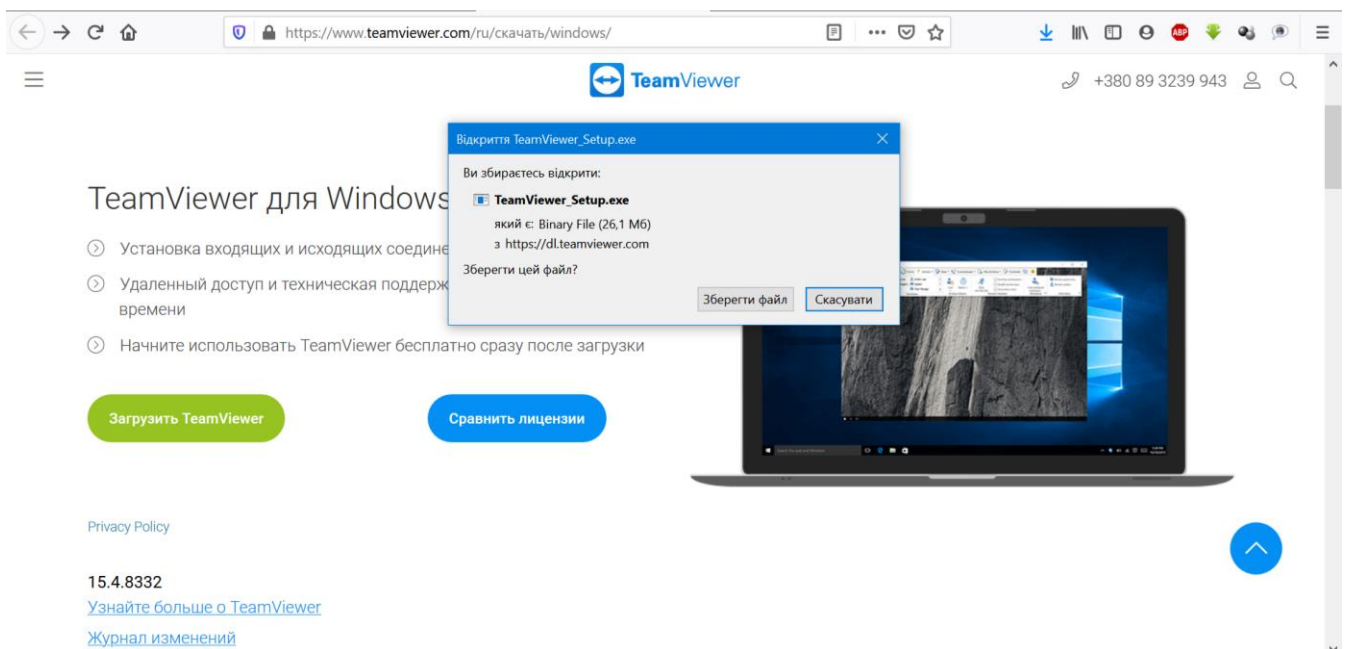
https://www.teamviewer.com/ru/скачать/windows/

TeamViewer

+380 89 3239 943

Відкриття TeamViewer_Setup.exe

Ви збираєтесь відкрити:

TeamViewer_Setup.exe

який є: Binary File (26,1 Мб)

з https://dl.teamviewer.com

Зберегти цей файл?

Зберегти файл

Скасувати

TeamViewer для Windows

Установка входящих и исходящих соедине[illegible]

Удаленный доступ и техническая поддерж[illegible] времени

Начните использовать TeamViewer бесплатно сразу после загрузки

Загрузить TeamViewer

Сравнить лицензии

Privacy Policy

15.4.8332

Узнайте больше о TeamViewer

Журнал изменений